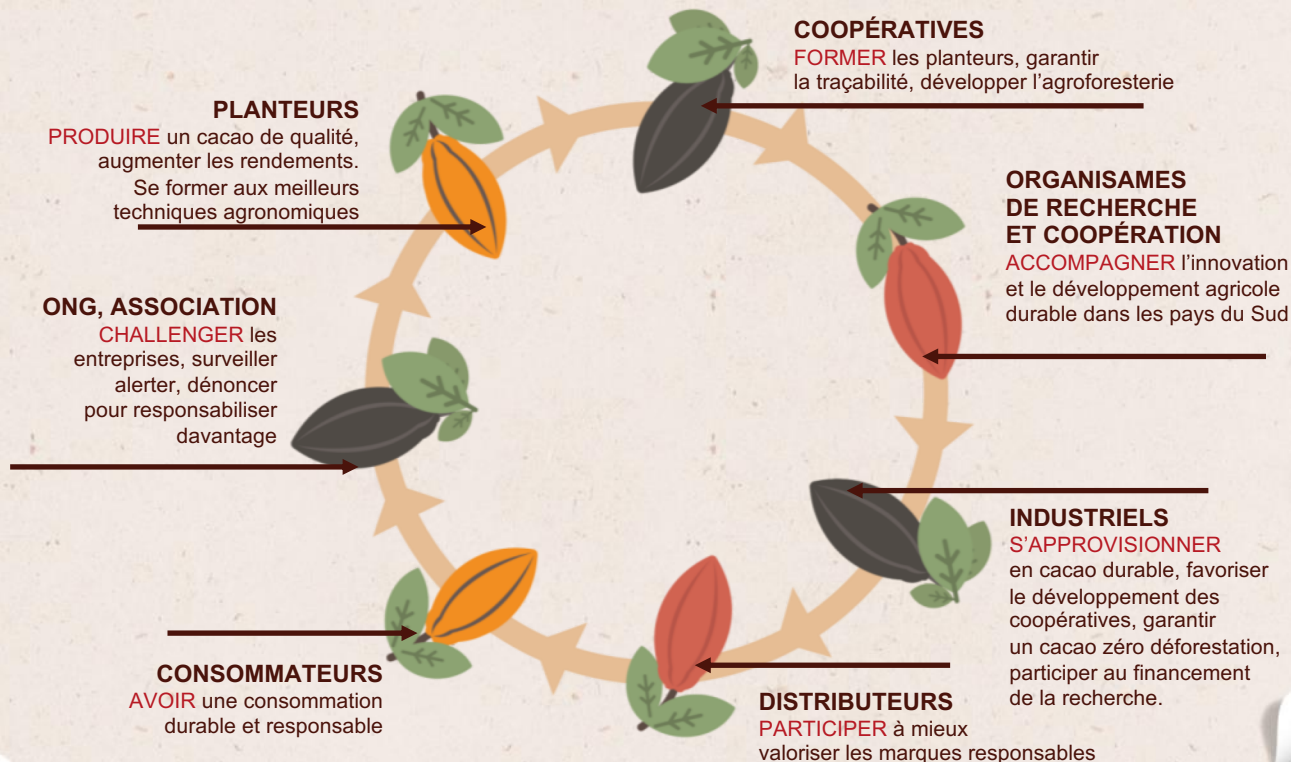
COOPÉRATIVES
FORMER les planteurs, garantir la traçabilité, développer l'agroforesterie

PLANTEURS
PRODUIRE un cacao de qualité, augmenter les rendements. Se former aux meilleurs techniques agronomiques

ORGANISAMES DE RECHERCHE ET COOPÉRATION
ACCOMPAGNER l'innovation et le développement agricole durable dans les pays du Sud

ONG, ASSOCIATION
CHALLENGER les entreprises, surveiller alerter, dénoncer pour responsabiliser davantage

INDUSTRIELS
S'APPROVISIONNER en cacao durable, favoriser le développement des coopératives, garantir un cacao zéro déforestation, participer au financement de la recherche.

CONSOMMATEURS
AVOIR une consommation durable et responsable

DISTRIBUTEURS
PARTICIPER à mieux valoriser les marques responsables